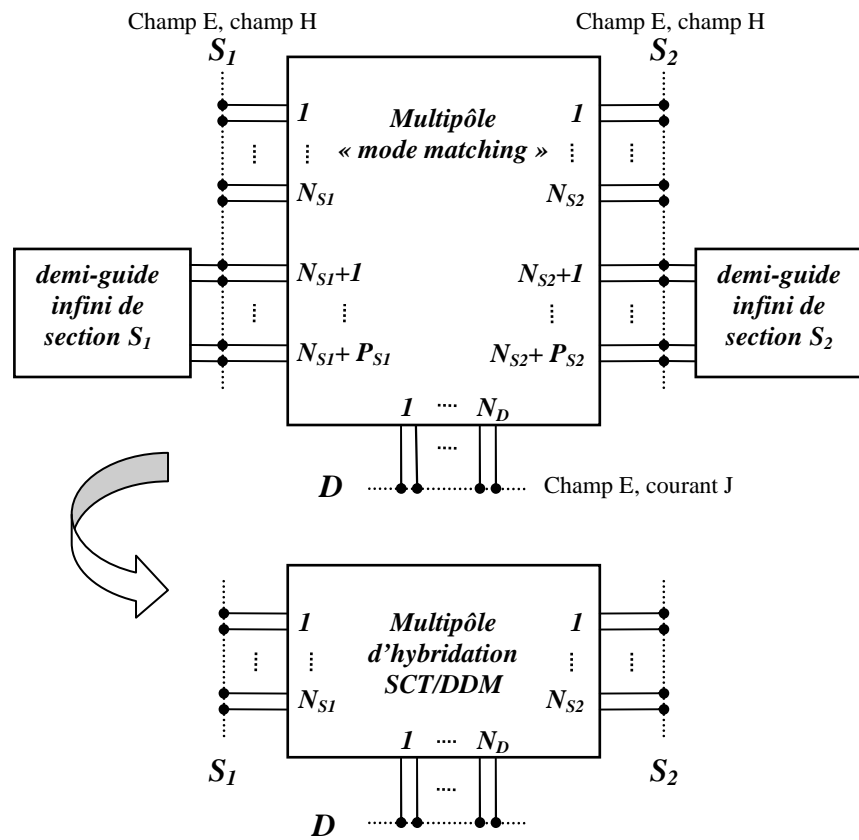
Champ E, champ H

Champ E, champ H

$S_1$

$S_2$

*Multipôle « mode matching »*

1

1

$N_{S1}$

$N_{S2}$

*demi-guide infini de section $S_1$*

$N_{S1}+1$

$N_{S2}+1$

*demi-guide infini de section $S_2$*

$N_{S1}+P_{S1}$

$N_{S2}+P_{S2}$

1 .... $N_D$

....

$D$

Champ E, courant J

*Multipôle d'hybridation SCT/DDM*

1

1

$N_{S1}$

$N_{S2}$

1 .... $N_D$

$S_1$

$S_2$

....

$D$